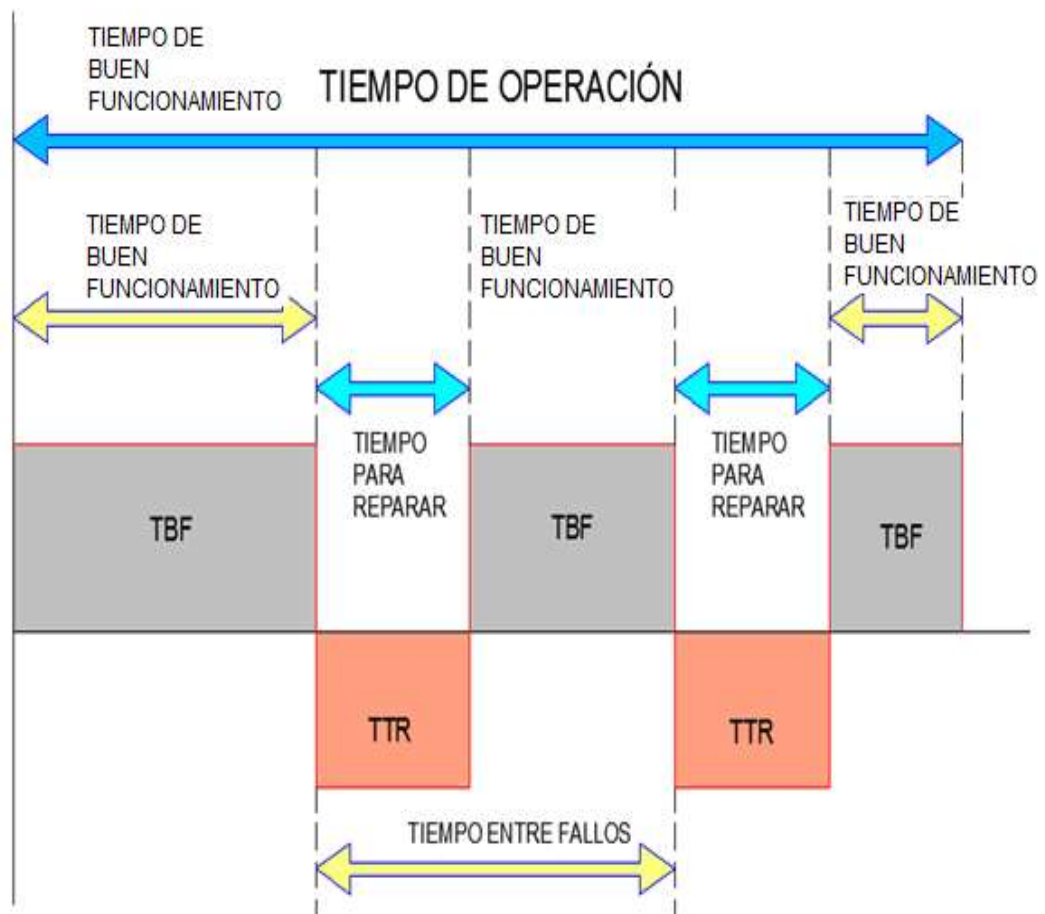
TIEMPO DE BUEN FUNCIONAMIENTO

TIEMPO DE OPERACIÓN

TIEMPO DE BUEN FUNCIONAMIENTO

TIEMPO DE BUEN FUNCIONAMIENTO

TIEMPO DE BUEN FUNCIONAMIENTO

TIEMPO PARA REPARAR

TIEMPO PARA REPARAR

TBF

TBF

TBF

TTR

TTR

TIEMPO ENTRE FALLOS